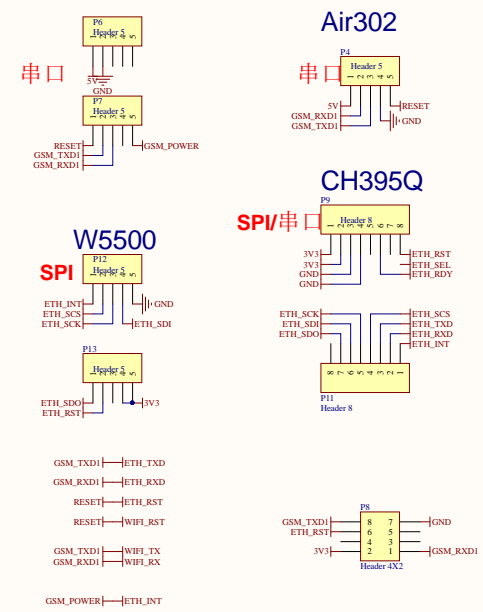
P6
Header 5
1 2 3 4 5
串口
5V
GND
P7
Header 5
1 2 3 4 5
RESET
GSM_TXD1
GSM_RXD1
GSM_POWER

Air302
P4
串口
Header 5
1 2 3 4 5
5V
GSM_RXD1
GSM_TXD1
RESET
GND

CH395Q
P9
SPI/串口
Header 8
1 2 3 4 5 6 7 8
3V3
3V3
GND
GND
ETH_RST
ETH_SEL
ETH_RDY

W5500
SPI
P12
Header 5
1 2 3 4 5
GND
ETH_INT
ETH_SCS
ETH_SCK
ETH_SDI

ETH_SCK
ETH_SDI
ETH_SDO
ETH_SCS
ETH_TXD
ETH_RXD
ETH_INT
8 7 6 5 4 3 2 1
P11
Header 8

P13
Header 5
1 2 3 4 5
ETH_SDO
ETH_RST
3V3

GSM_TXD1 ETH_TXD
GSM_RXD1 ETH_RXD
RESET ETH_RST
RESET WIFI_RST
GSM_TXD1 WIFI_TX
GSM_RXD1 WIFI_RX
GSM_POWER ETH_INT

P8
GSM_TXD1
ETH_RST
3V3
8 7
6 5
4 3
2 1
GND
GSM_RXD1
Header 4X2